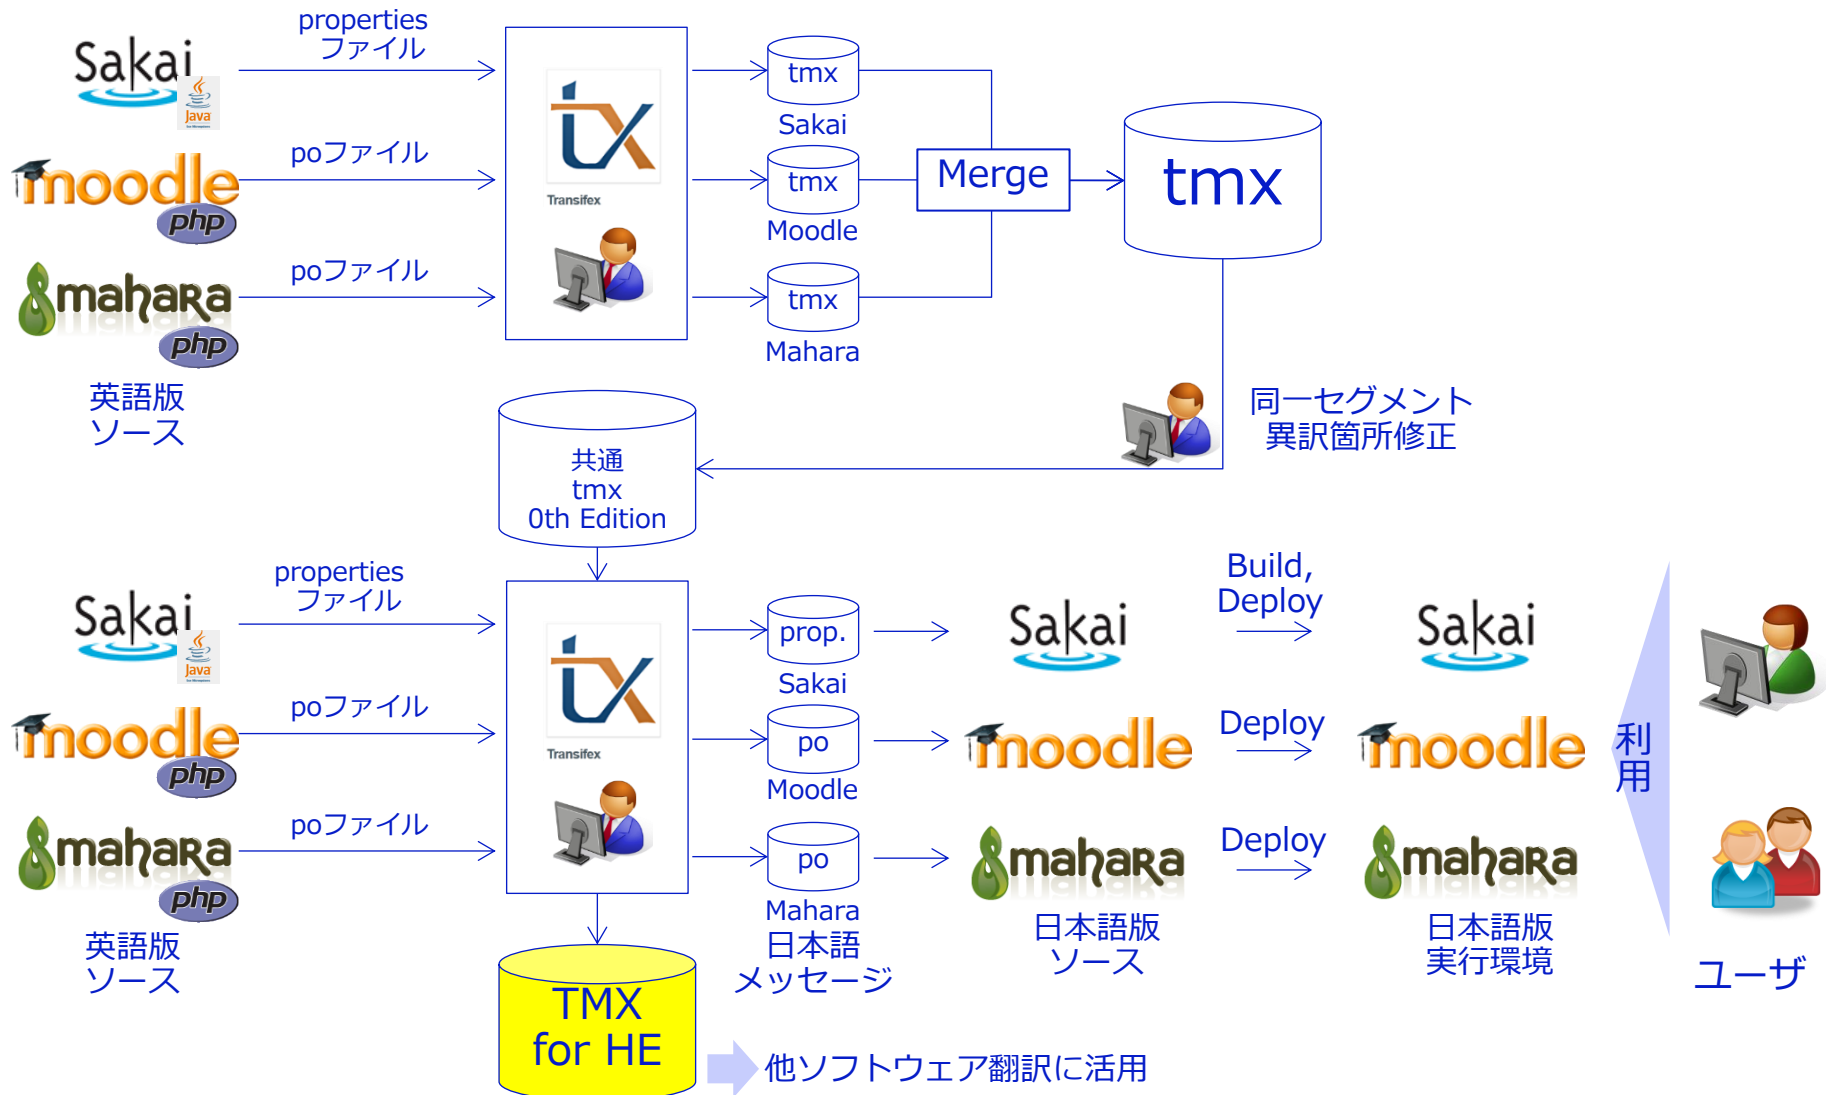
Sakai
Java
properties
ファイル
moodle
php
poファイル
mahara
php
poファイル
英語版
ソース

Transifex

tmx
Sakai
tmx
Moodle
tmx
Mahara

Merge

tmx

同一セグメント
異訳箇所修正

共通
tmx
0th Edition

Sakai
Java
properties
ファイル
moodle
php
poファイル
mahara
php
poファイル
英語版
ソース

Transifex

prop.
Sakai
po
Moodle
po
Mahara
日本語
メッセージ

Sakai
moodle
mahara
日本語版
ソース

Build,
Deploy
Deploy
Deploy

Sakai
moodle
mahara
日本語版
実行環境

利
用

ユーザ

TMX
for HE

他ソフトウェア翻訳に活用